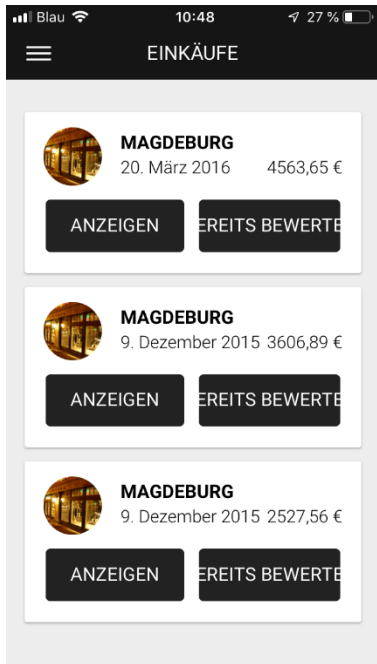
Blau 10:48 27 %

EINKÄUFE

MAGDEBURG
20. März 2016 4563,65 €

ANZEIGEN
EREITS BEWERTE

MAGDEBURG
9. Dezember 2015 3606,89 €

ANZEIGEN
EREITS BEWERTE

MAGDEBURG
9. Dezember 2015 2527,56 €

ANZEIGEN
EREITS BEWERTE